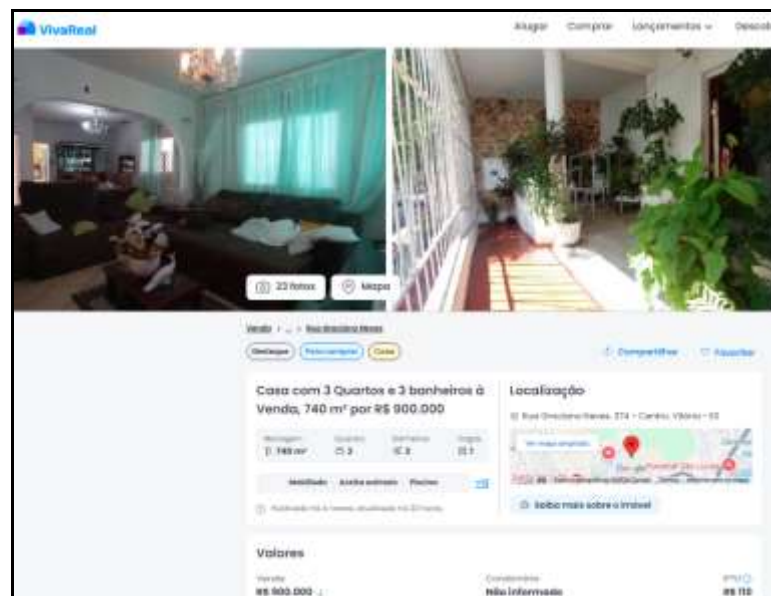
VivaReal

Alugar Comprar Lançamentos Descob

23 fotos Mapa

Venda > ... > Rua Graciano Neves

Destaque Para comprar Casa

Compartilhar Favoritar

Casa com 3 Quartos e 3 banheiros à Venda, 740 m² por R$ 900.000

Metragem 740 m² | Quartos 3 | Banheiros 3 | Vagas 1

Mobiliado Aceita animais Piscina

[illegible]

Localização

Rua Graciano Neves, 374 - Centro, Vitória - ES

Ver mapa ampliado

Saiba mais sobre o imóvel

Valores

Venda R$ 900.000

Condomínio Não informado

IPTU R$ 110